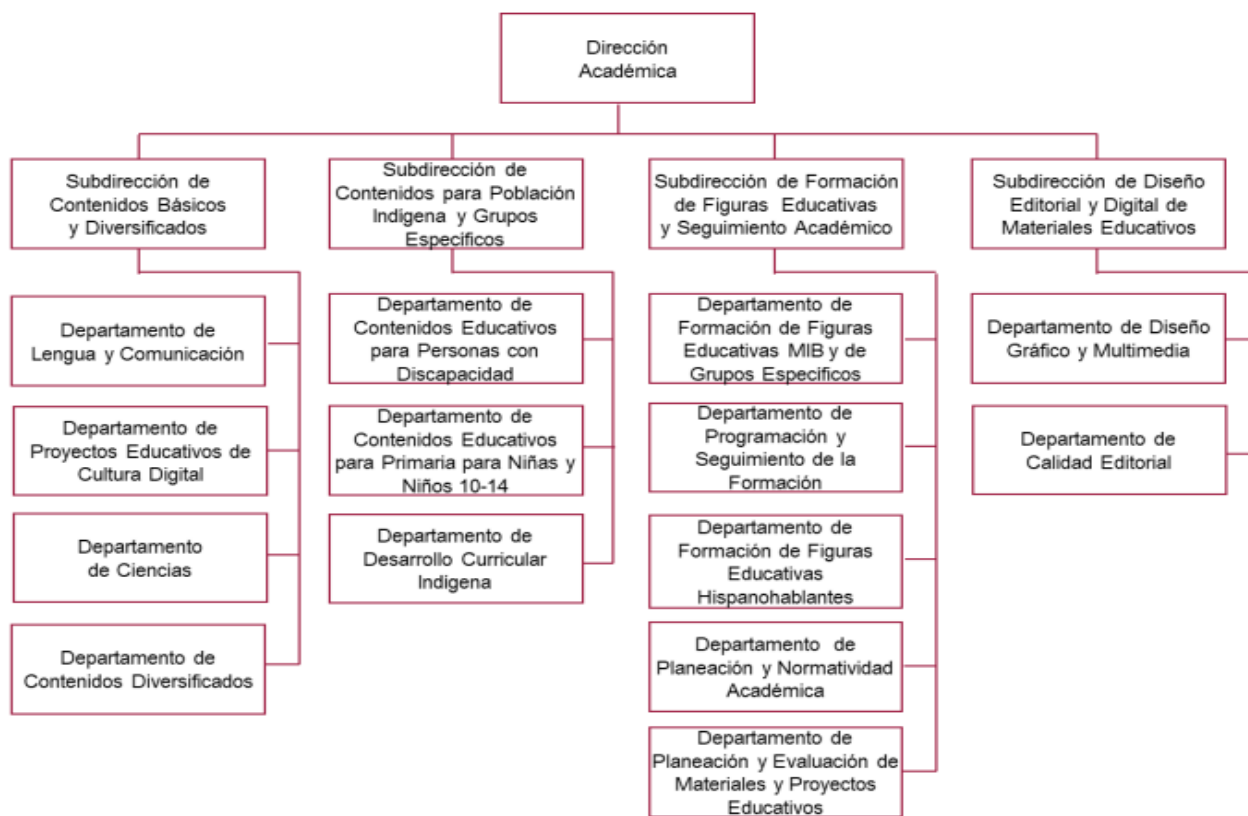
Dirección Académica

Subdirección de Contenidos Básicos y Diversificados

Departamento de Lengua y Comunicación

Departamento de Proyectos Educativos de Cultura Digital

Departamento de Ciencias

Departamento de Contenidos Diversificados

Subdirección de Contenidos para Población Indigena y Grupos Especificos

Departamento de Contenidos Educativos para Personas con Discapacidad

Departamento de Contenidos Educativos para Primaria para Niñas y Niños 10-14

Departamento de Desarrollo Curricular Indigena

Subdirección de Formación de Figuras Educativas y Seguimiento Académico

Departamento de Formación de Figuras Educativas MIB y de Grupos Específicos

Departamento de Programación y Seguimiento de la Formación

Departamento de Formación de Figuras Educativas Hispanohablantes

Departamento de Planeación y Normatividad Académica

Departamento de Planeación y Evaluación de Materiales y Proyectos Educativos

Subdirección de Diseño Editorial y Digital de Materiales Educativos

Departamento de Diseño Gráfico y Multimedia

Departamento de Calidad Editorial